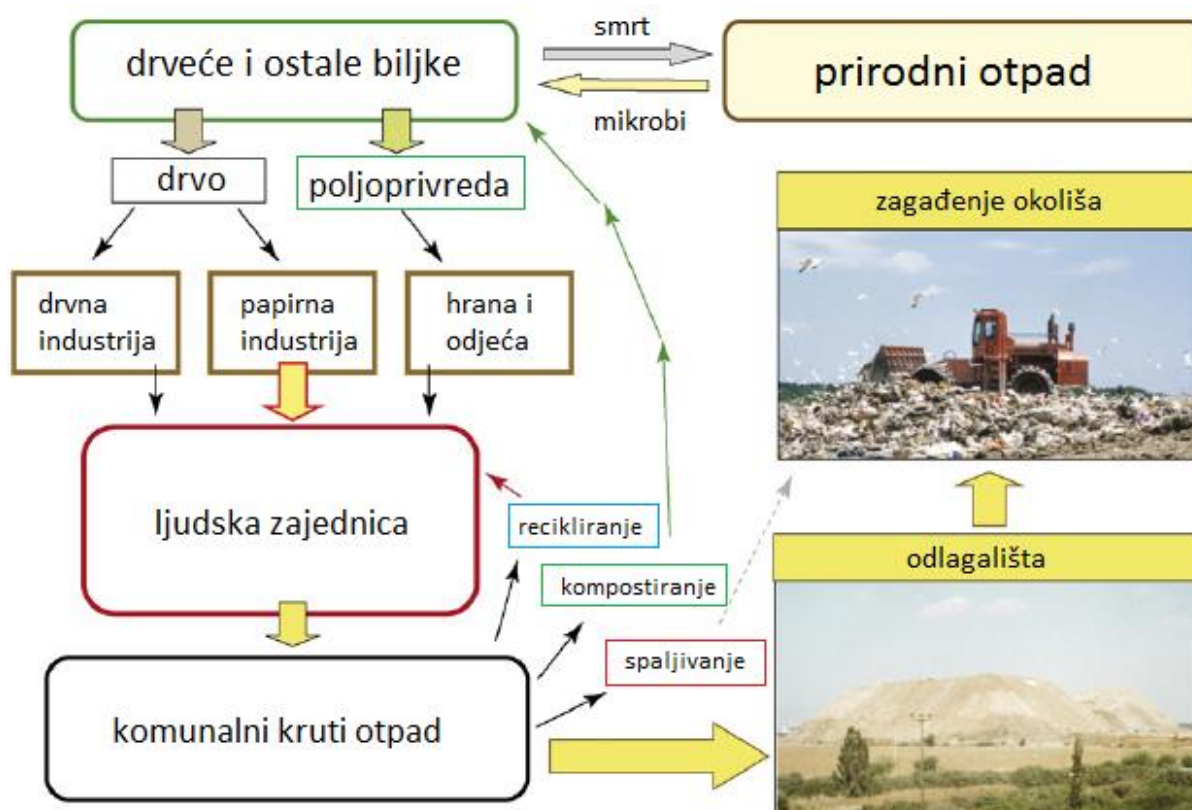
drveće i ostale biljke

smrt

mikrobi

prirodni otpad

drvo

poljoprivreda

drvna industrija

papirna industrija

hrana i odjeća

zagađenje okoliša

ljudska zajednica

recikliranje

kompostiranje

odlagališta

spaljivanje

komunalni kruti otpad